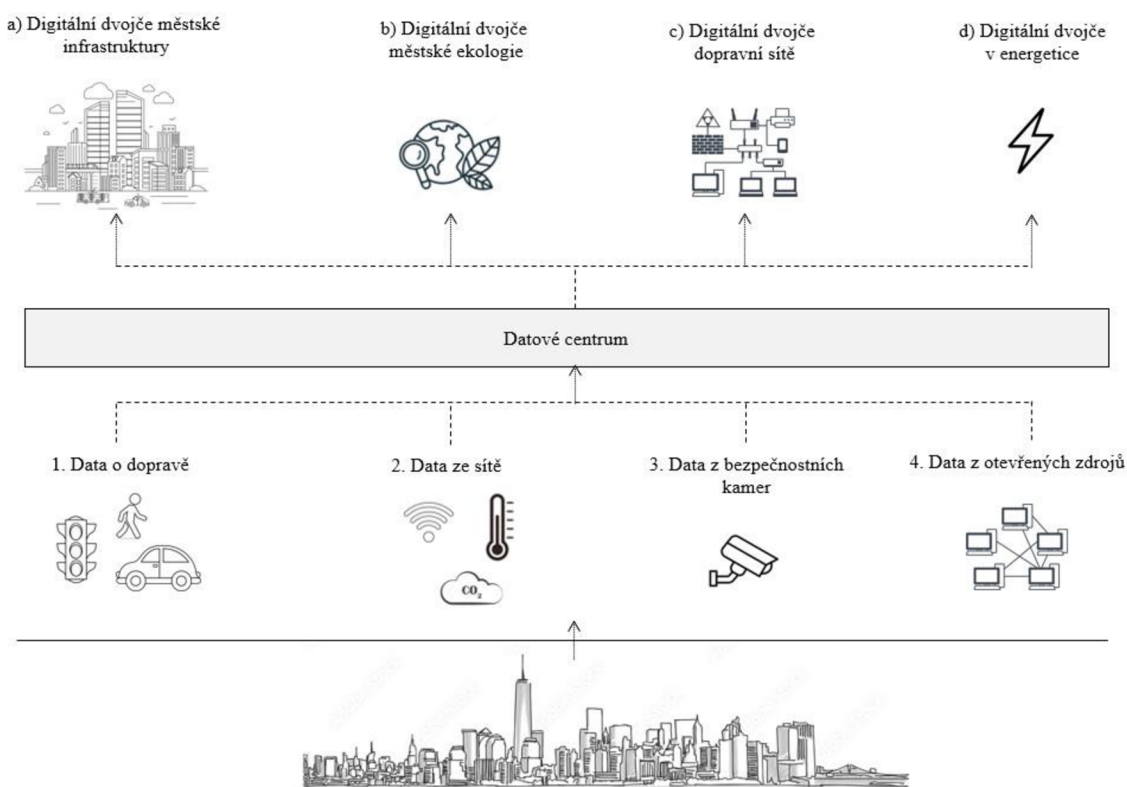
a) Digitální dvojče městské infrastruktury

b) Digitální dvojče městské ekologie

c) Digitální dvojče dopravní sítě

d) Digitální dvojče v energetice

Datové centrum

1. Data o dopravě

2. Data ze sítě

$CO_2$

3. Data z bezpečnostních kamer

4. Data z otevřených zdrojů